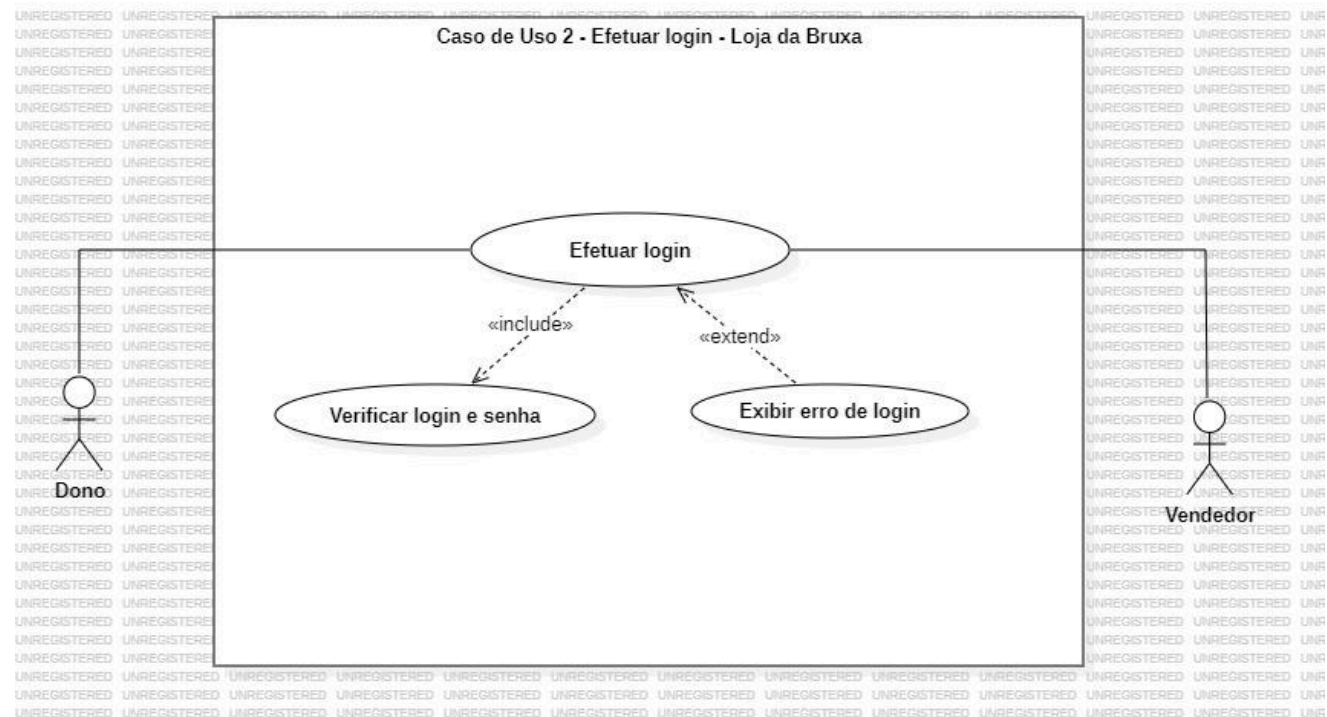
Caso de Uso 2 - Efetuar login - Loja da Bruxa

Efetuar login

«include»

«extend»

Verificar login e senha

Exibir erro de login

Dono

Vendedor

UNREGISTERED UNREGISTERED UNREGISTERED UNREGISTERED UNREGISTERED UNREGISTERED UNREGISTERED UNREGISTERED UNREGISTERED UNREGISTERED UNREGISTERED UNREGISTERED